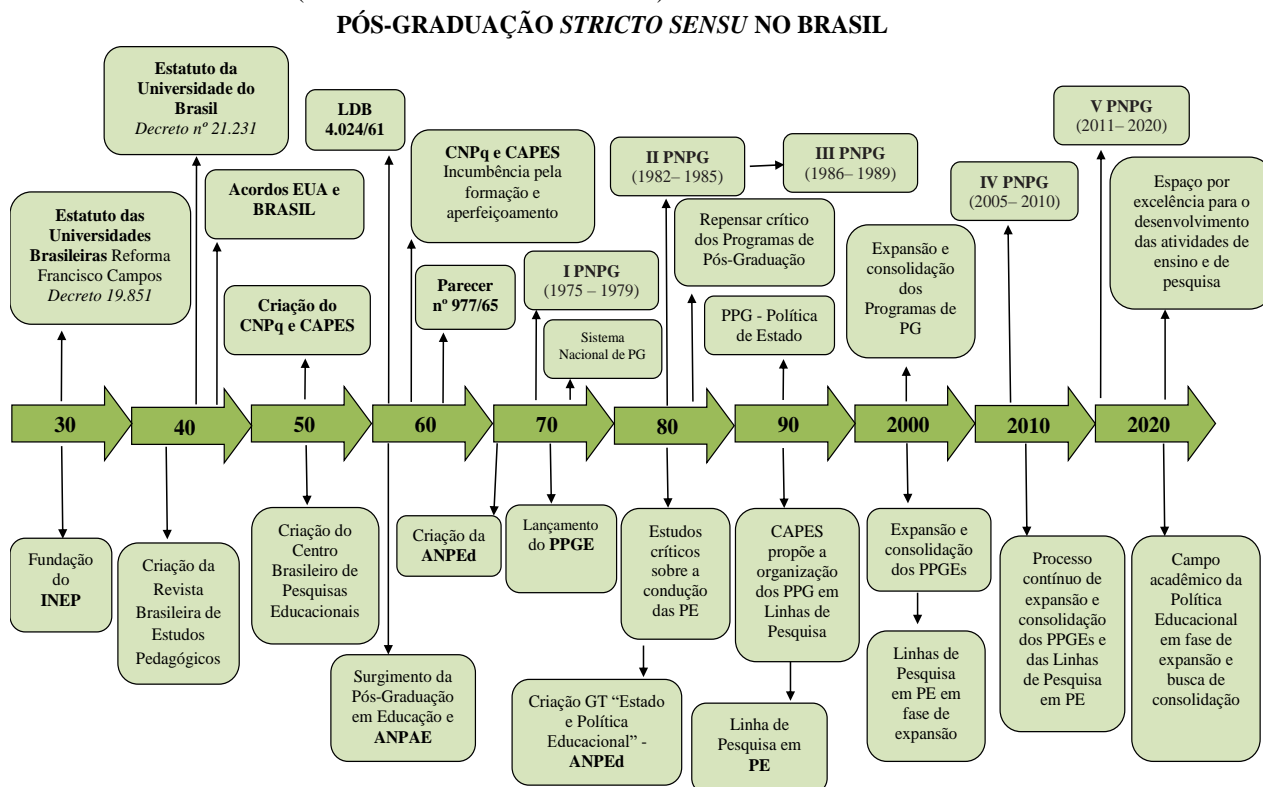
PÓS-GRADUAÇÃO *STRICTO SENSU* NO BRASIL

Estatuto das Universidades Brasileiras Reforma Francisco Campos *Decreto 19.851*

Estatuto da Universidade do Brasil *Decreto nº 21.231*

Acordos EUA e BRASIL

Criação do CNPq e CAPES

LDB 4.024/61

CNPq e CAPES Incumbência pela formação e aperfeiçoamento

Parecer nº 977/65

I PNPG (1975 – 1979)

Sistema Nacional de PG

II PNPG (1982– 1985)

III PNPG (1986– 1989)

Repensar crítico dos Programas de Pós-Graduação

PPG - Política de Estado

Expansão e consolidação dos Programas de PG

IV PNPG (2005– 2010)

V PNPG (2011– 2020)

Espaço por excelência para o desenvolvimento das atividades de ensino e de pesquisa

30

40

50

60

70

80

90

2000

2010

2020

Fundação do INEP

Criação da Revista Brasileira de Estudos Pedagógicos

Criação do Centro Brasileiro de Pesquisas Educacionais

Surgimento da Pós-Graduação em Educação e ANPAE

Criação da ANPEd

Lançamento do PPGE

Estudos críticos sobre a condução das PE

Criação GT "Estado e Política Educacional" - ANPEd

CAPES propõe a organização dos PPG em Linhas de Pesquisa

Linha de Pesquisa em PE

Expansão e consolidação dos PPGEs

Linhas de Pesquisa em PE em fase de expansão

Processo contínuo de expansão e consolidação dos PPGEs e das Linhas de Pesquisa em PE

Campo acadêmico da Política Educacional em fase de expansão e busca de consolidação